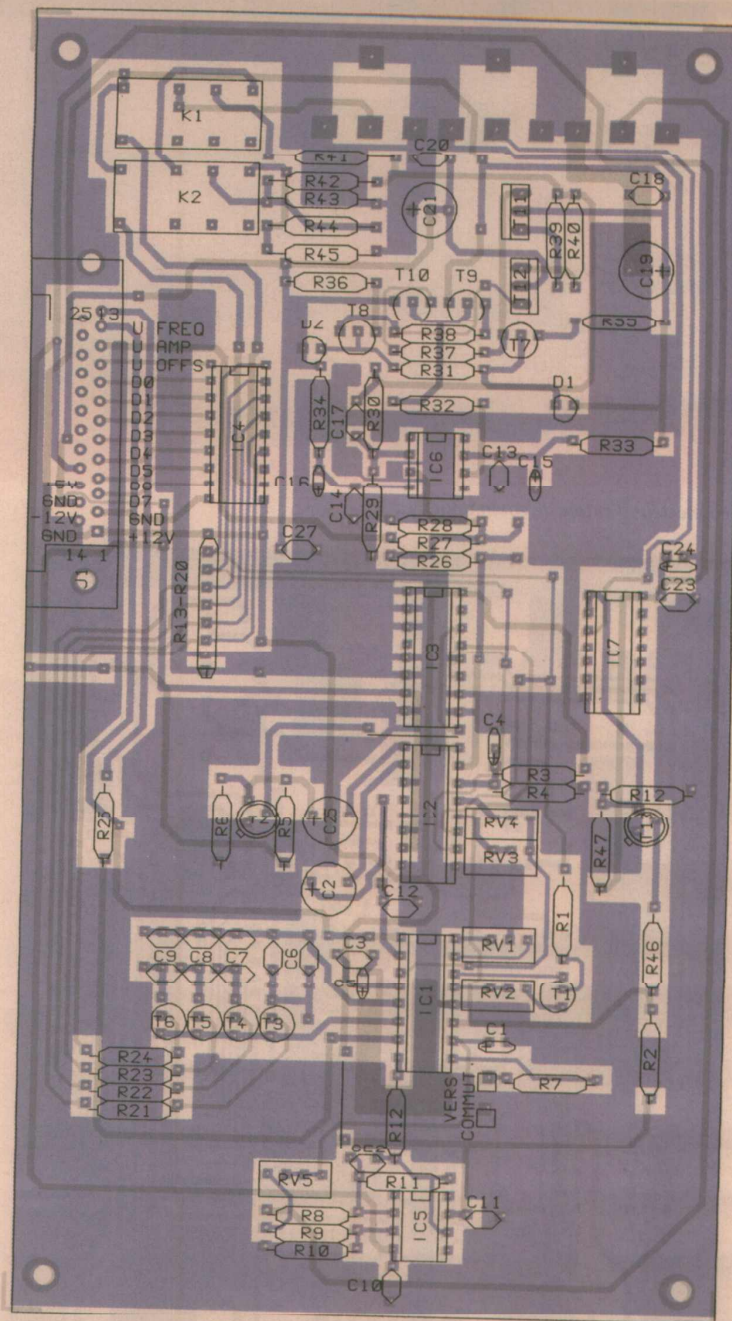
K1
K2
R41
C20
R42
R43
C21
R44
R45
R36
C18
R39
R40
T11
T12
C19
T10
T9
25 13
U FREQ
U AMP
U OFFS
D0
D1
D2
D3
D4
D5
D6
D7
GND
+12V
-12V
GND
14 1
D2
T8
R38
R37
R31
T7
R35
D1
IC4
R34
C17
R30
R32
R33
C16
IC6
C13
C15
C14
R29
R28
R27
R26
C27
C24
C23
R13-R20
IC3
IC7
C4
R3
R4
R12
R25
R6
T2
R5
C5
IC2
RV4
RV3
R47
T1
C2
C12
R1
R46
C9
C8
C7
C6
C3
RV1
IC1
RV2
T1
T6
T5
T4
T3
C1
R24
R23
R22
R21
VERS
COMMUT.
R7
R2
R12
RV5
R11
C11
R8
R9
R10
IC5
C10